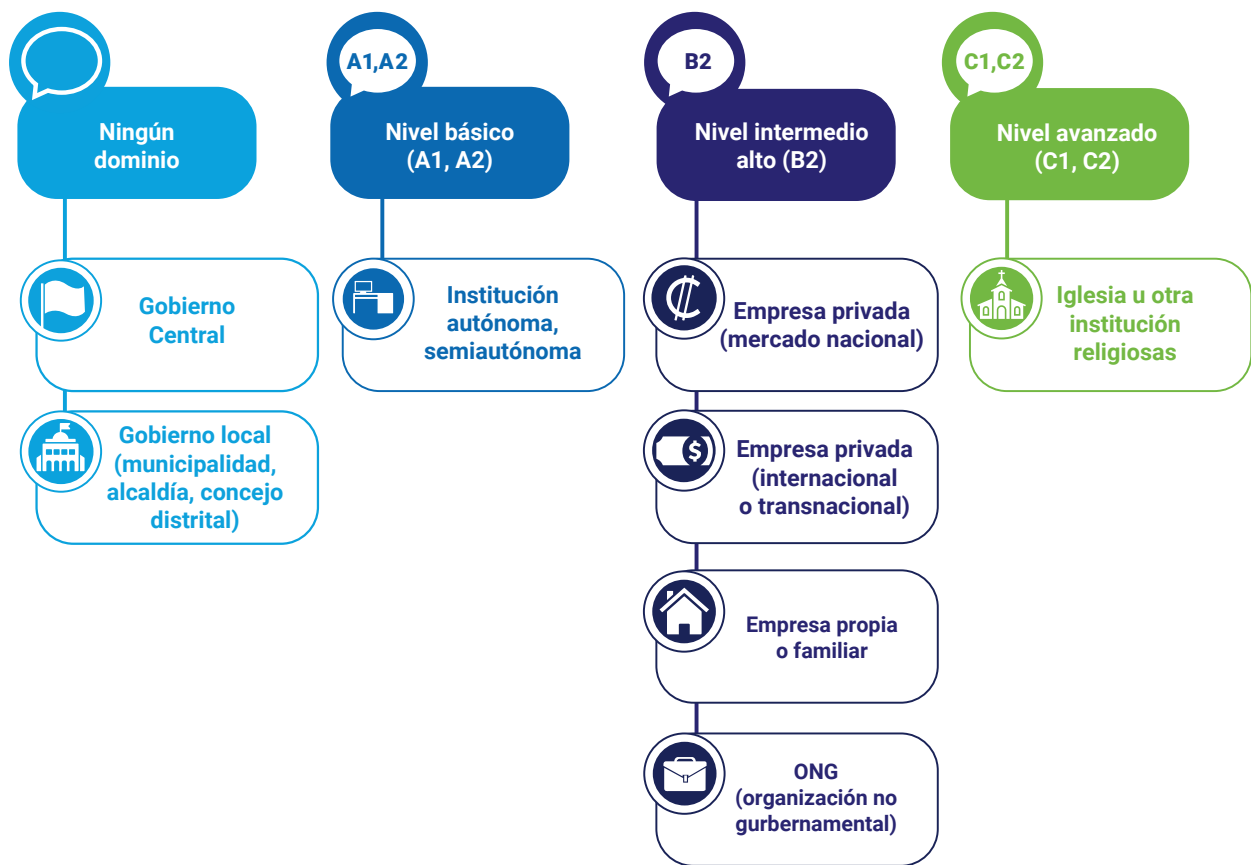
Ningún dominio

Gobierno Central

Gobierno local (municipalidad, alcaldía, concejo distrital)

A1,A2

Nivel básico (A1, A2)

Institución autónoma, semiautónoma

B2

Nivel intermedio alto (B2)

Empresa privada (mercado nacional)

Empresa privada (internacional o transnacional)

Empresa propia o familiar

ONG (organización no gurbernamental)

C1,C2

Nivel avanzado (C1, C2)

Iglesia u otra institución religiosas